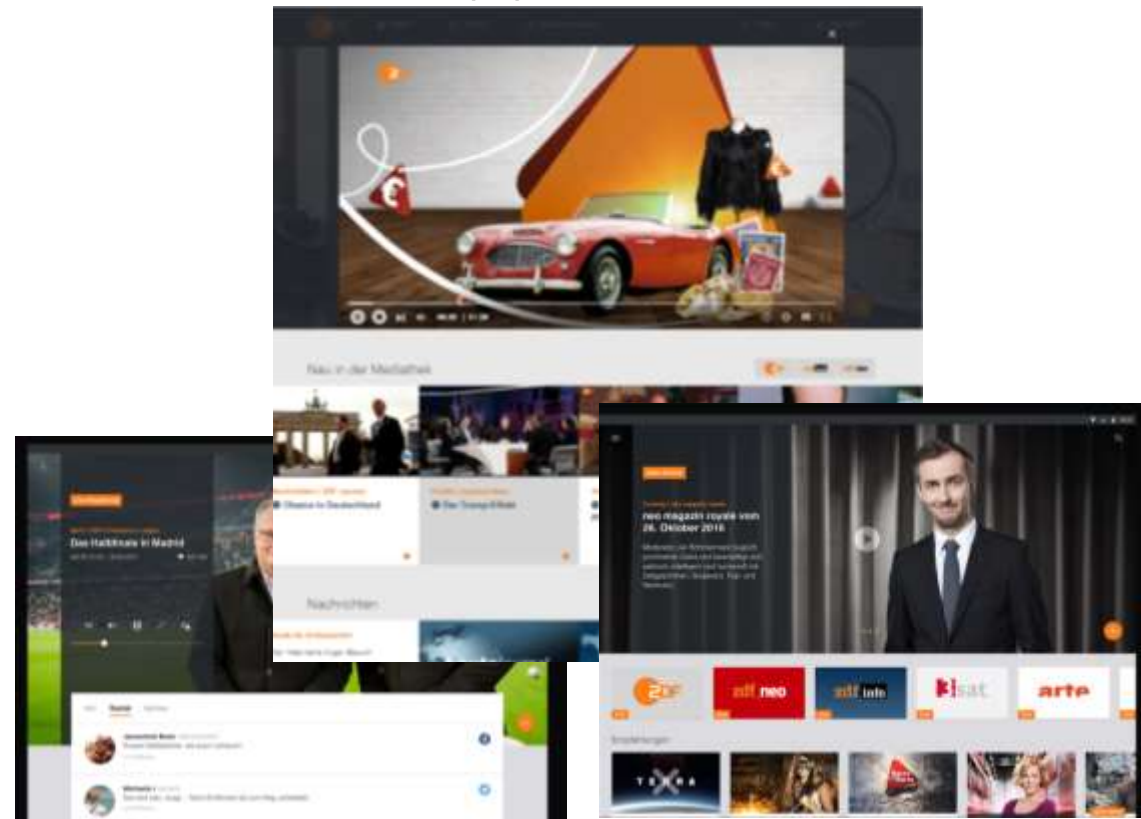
Neu in der Mediathek

Obama in Deutschland

Die Trump-Wahl

Nachrichten

Das Halbfinale in Madrid

Social

neo magazin royale vom 26. Oktober 2016

ZDF

zdf neo

zdf info

3sat

arte

Sendungen

TERRA X